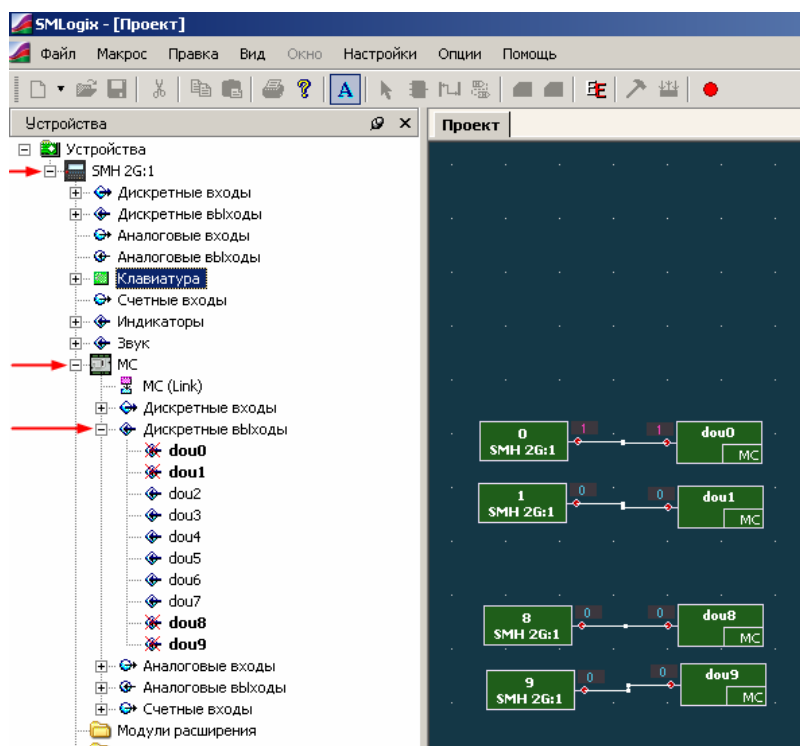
SMLogix - [Проект]

Файл Макрос Правка Вид Окно Настройки Опции Помощь

A

Устройства

Проект

Устройства
SMH 2G:1
Дискретные входы
Дискретные выходы
Аналоговые входы
Аналоговые выходы
Клавиатура
Счетные входы
Индикаторы
Звук
MC
MC (Link)
Дискретные входы
Дискретные выходы
dou0
dou1
dou2
dou3
dou4
dou5
dou6
dou7
dou8
dou9
Аналоговые входы
Аналоговые выходы
Счетные входы
Модули расширения

0
SMH 2G:1
1
1
dou0
MC

1
SMH 2G:1
0
0
dou1
MC

8
SMH 2G:1
0
0
dou8
MC

9
SMH 2G:1
0
0
dou9
MC